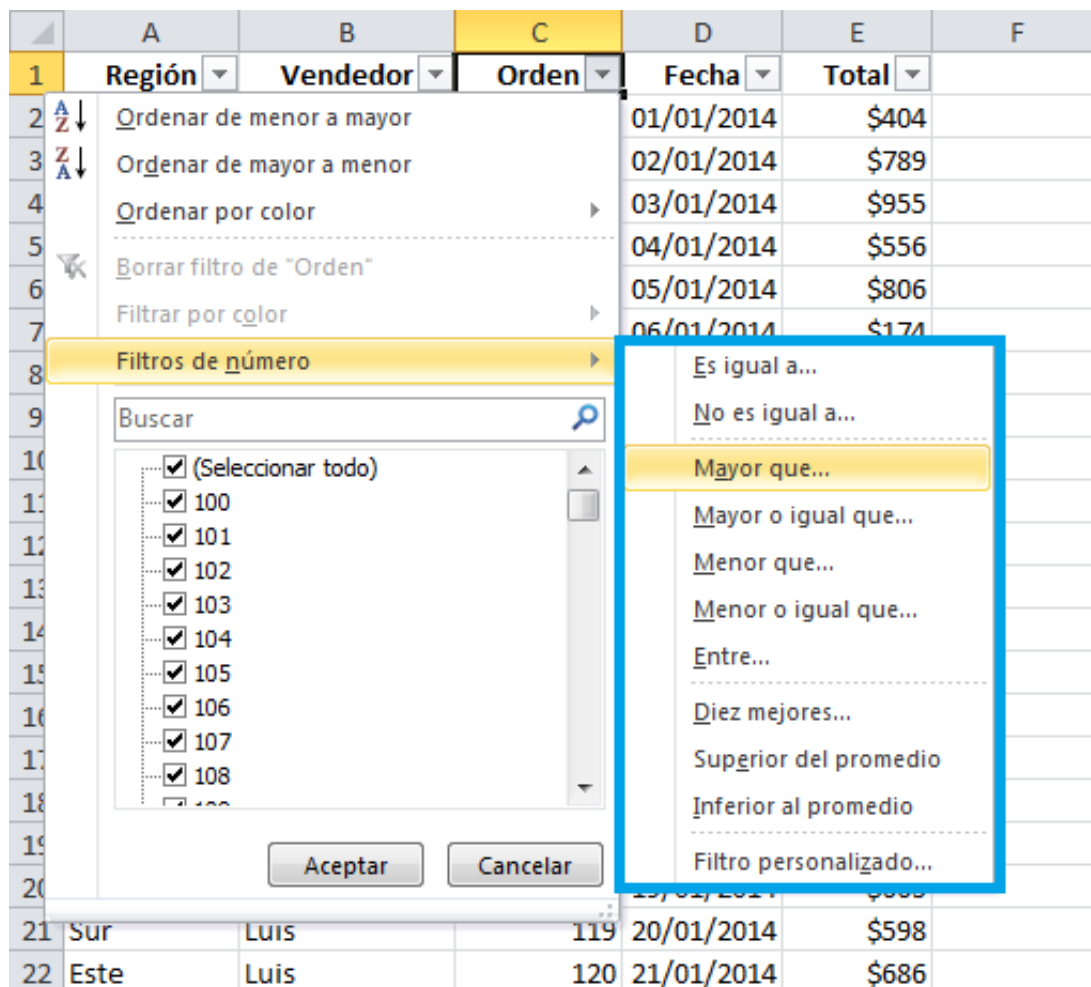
| | A | B | C | D | E | F |
|---|---|---|---|---|---|---|
| 1 | Región | Vendedor | Orden | Fecha | Total | |
| 2 | | | | 01/01/2014 | $404 | |
| 3 | | | | 02/01/2014 | $789 | |
| 4 | | | | 03/01/2014 | $955 | |
| 5 | | | | 04/01/2014 | $556 | |
| 6 | | | | 05/01/2014 | $806 | |
| 7 | | | | 06/01/2014 | $174 | |
| 21 | Sur | Luis | 119 | 20/01/2014 | $598 | |
| 22 | Este | Luis | 120 | 21/01/2014 | $686 | |

Ordenar de menor a mayor
Ordenar de mayor a menor
Ordenar por color
Borrar filtro de "Orden"
Filtrar por color
Filtros de número
Buscar
(Seleccionar todo)
100
101
102
103
104
105
106
107
108
Aceptar
Cancelar

Es igual a...
No es igual a...
Mayor que...
Mayor o igual que...
Menor que...
Menor o igual que...
Entre...
Diez mejores...
Superior del promedio
Inferior al promedio
Filtro personalizado...